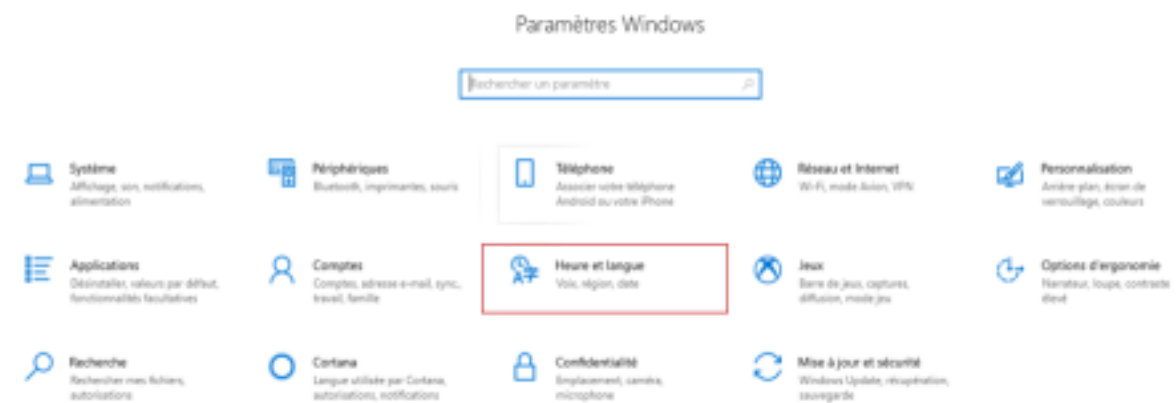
Paramètres Windows

Rechercher un paramètre

Système
Affichage, son, notifications, alimentation

Périphériques
Bluetooth, imprimantes, souris

Téléphone
Associer votre téléphone Android ou votre iPhone

Réseau et Internet
Wi-Fi, mode Avion, VPN

Personnalisation
Arrière-plan, écran de verrouillage, couleurs

Applications
Désinstaller, valeurs par défaut, fonctionnalités facultatives

Comptes
Vos comptes, adresse e-mail, sync, travail, famille

Heure et langue
Voix, région, date

Jeux
Barre de jeux, captures, diffusion, mode jeu

Options d'ergonomie
Narrateur, loupe, contraste élevé

Recherche
Rechercher mes fichiers, autorisations

Cortana
Langue utilisée par Cortana, autorisations, notifications

Confidentialité
Emplacement, caméra, microphone

Mise à jour et sécurité
Windows Update, récupération, sauvegarde